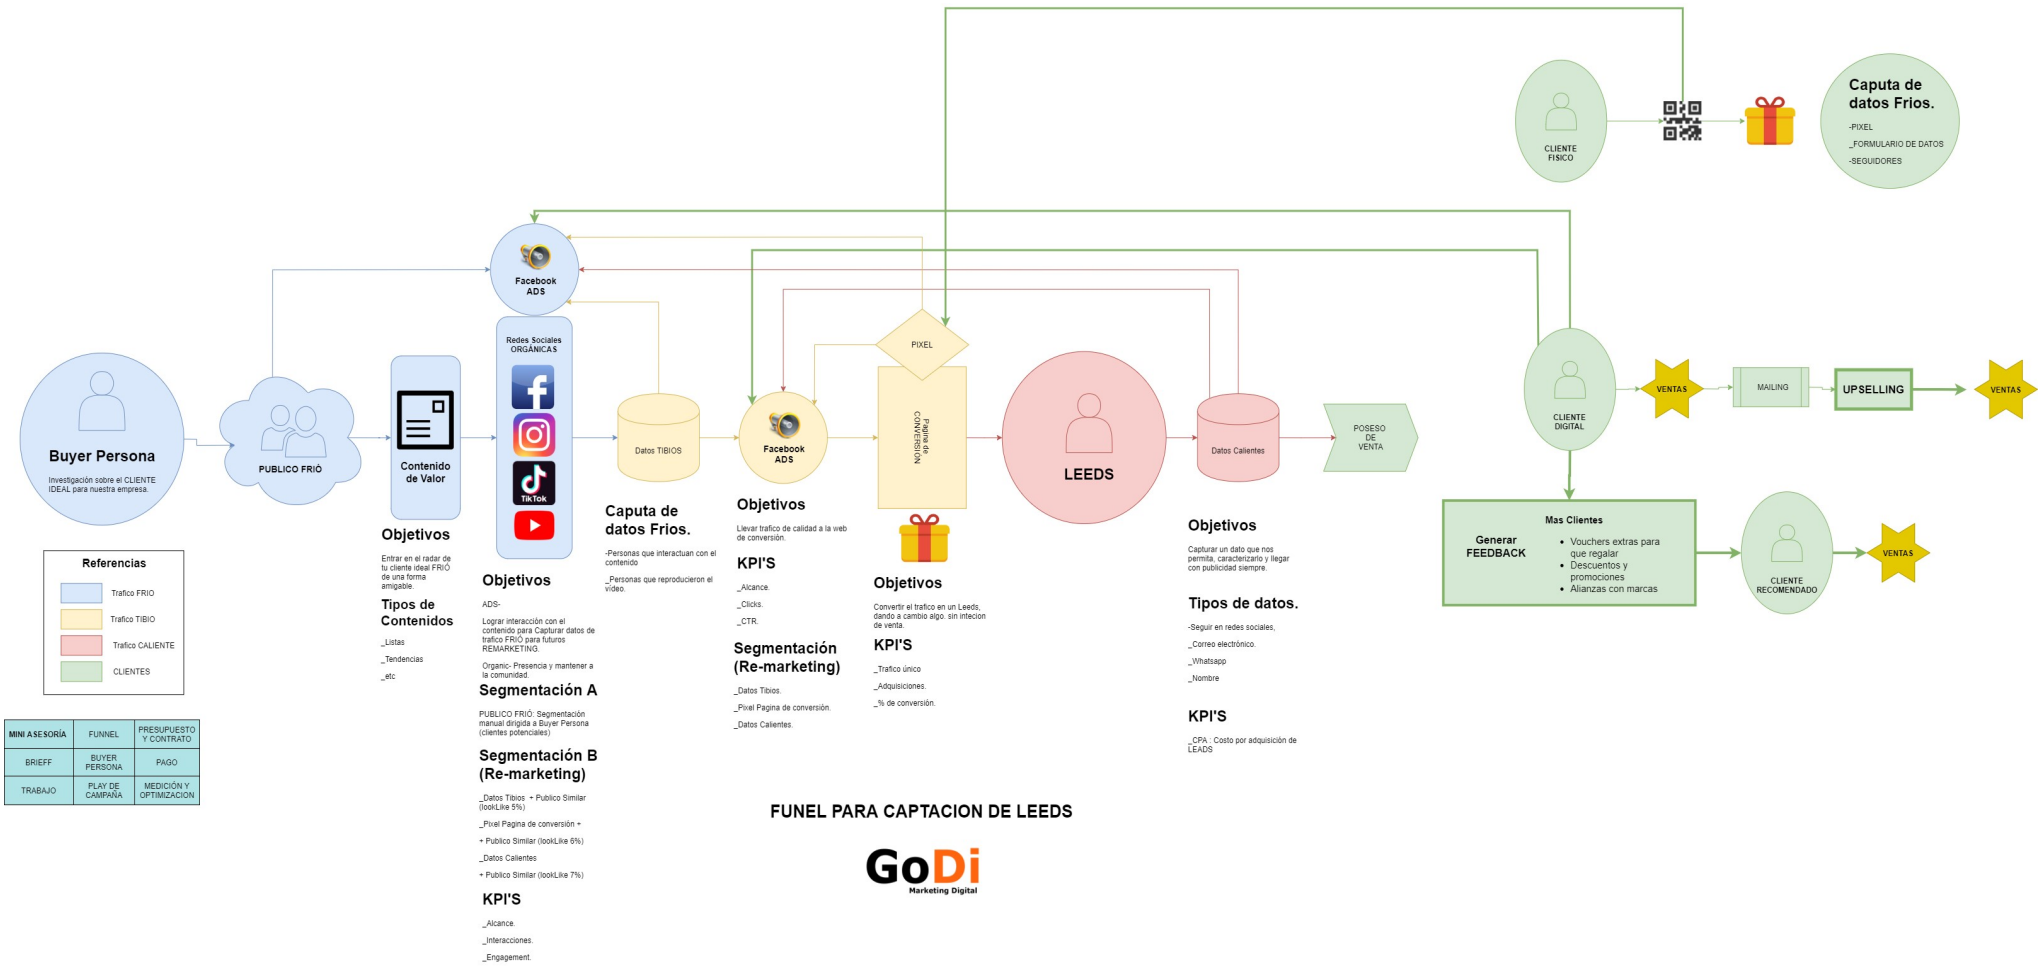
CLIENTE FISICO

Caputa de datos Frios.

-PIXEL

_FORMULARIO DE DATOS

-SEGUIDORES

Facebook ADS

Buyer Persona

Investigación sobre el CLIENTE IDEAL para nuestra empresa.

PUBLICO FRIÓ

Contenido de Valor

Redes Sociales ORGÁNICAS

TikTok

Datos TIBIOS

Facebook ADS

PIXEL

Pagina de CONVERSIÓN

LEEDS

Datos Calientes

POSESO DE VENTA

CLIENTE DIGITAL

VENTAS

MAILING

UPSELLING

VENTAS

Objetivos

Entrar en el radar de tu cliente ideal FRIÓ de una forma amigable.

Tipos de Contenidos

_Listas

_Tendencias

_etc

Objetivos

ADS-

Lograr interacción con el contenido para Capturar datos de trafico FRIÓ para futuros REMARKETING.

Organic- Presencia y mantener a la comunidad.

Segmentación A

PUBLICO FRIÓ: Segmentación manual dirigida a Buyer Persona (clientes potenciales)

Segmentación B (Re-marketing)

_Datos Tibios + Publico Similar (lookLike 5%)

_Pixel Pagina de conversión +

+ Publico Similar (lookLike 6%)

_Datos Calientes

+ Publico Similar (lookLike 7%)

KPI'S

_Alcance.

_Interacciones.

_Engagement.

Caputa de datos Frios.

-Personas que interactuan con el contenido

_Personas que reproducieron el video.

Objetivos

Llevar trafico de calidad a la web de conversión.

KPI'S

_Alcance.

_Clicks.

_CTR.

Segmentación (Re-marketing)

_Datos Tibios.

_Pixel Pagina de conversión.

_Datos Calientes.

Objetivos

Convertir el trafico en un Leeds, dando a cambio algo. sin intecion de venta.

KPI'S

_Trafico único

_Adquisiciones.

_% de conversión.

Objetivos

Capturar un dato que nos permita, caracterizarlo y llegar con publicidad siempre.

Tipos de datos.

-Seguir en redes sociales,

_Correo electrónico.

_Whatsapp

_Nombre

KPI'S

_CPA : Costo por adquisición de LEADS

Generar FEEDBACK

Mas Clientes

- Vouchers extras para que regalar
- Descuentos y promociones
- Alianzas con marcas

CLIENTE RECOMENDADO

VENTAS

Referencias

Trafico FRIO

Trafico TIBIO

Trafico CALIENTE

CLIENTES

| MINI ASESORÍA | FUNNEL | PRESUPUESTO Y CONTRATO |
|---|---|---|
| BRIEFF | BUYER PERSONA | PAGO |
| TRABAJO | PLAY DE CAMPAÑA | MEDICIÓN Y OPTIMIZACION |

FUNEL PARA CAPTACION DE LEEDS

GoDi

Marketing Digital